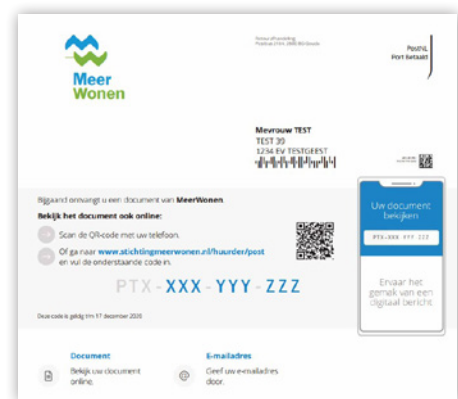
Meer Wonen

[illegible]
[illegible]

PostNL
Port betaald

Mevrouw TEST
TEST 39
1234 EV TESTGEEST

Bijgaand ontvangt u een document van MeerWonen.
Bekijk het document ook online:
Scan de QR-code met uw telefoon.
Of ga naar www.stichtingmeerwonen.nl/huurder/post en vul de onderstaande code in.

PTX - XXX - YYY - ZZZ

Deze code is geldig t/m 17 december 2020

Uw document bekijken
PTX-XXX YYY ZZZ
Ervaar het gemak van een digitaal bericht

Document
Bekijk uw document online.

E-mailadres
Geef uw e-mailadres door.